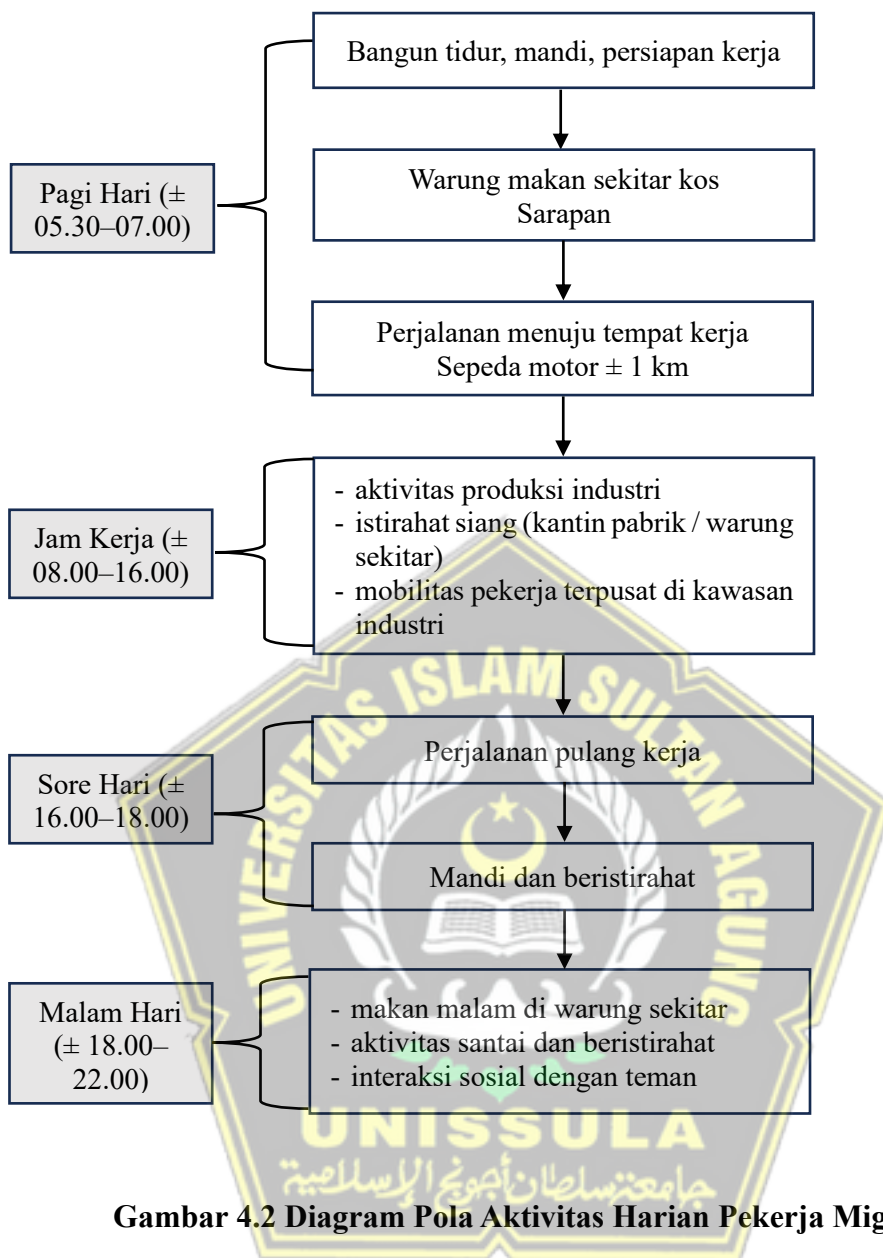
Pagi Hari (± 05.30–07.00)

Bangun tidur, mandi, persiapan kerja

Warung makan sekitar kos
Sarapan

Perjalanan menuju tempat kerja
Sepeda motor ± 1 km

Jam Kerja (± 08.00–16.00)

- aktivitas produksi industri
- istirahat siang (kantin pabrik / warung sekitar)
- mobilitas pekerja terpusat di kawasan industri

Sore Hari (± 16.00–18.00)

Perjalanan pulang kerja

Mandi dan beristirahat

Malam Hari (± 18.00–22.00)

- makan malam di warung sekitar
- aktivitas santai dan beristirahat
- interaksi sosial dengan teman

UNIVERSITAS ISLAM SULTAN AGUNG
UNISSULA
جامعة سلطان أجونج الإسلامية

Gambar 4.2 Diagram Pola Aktivitas Harian Pekerja Mig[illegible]